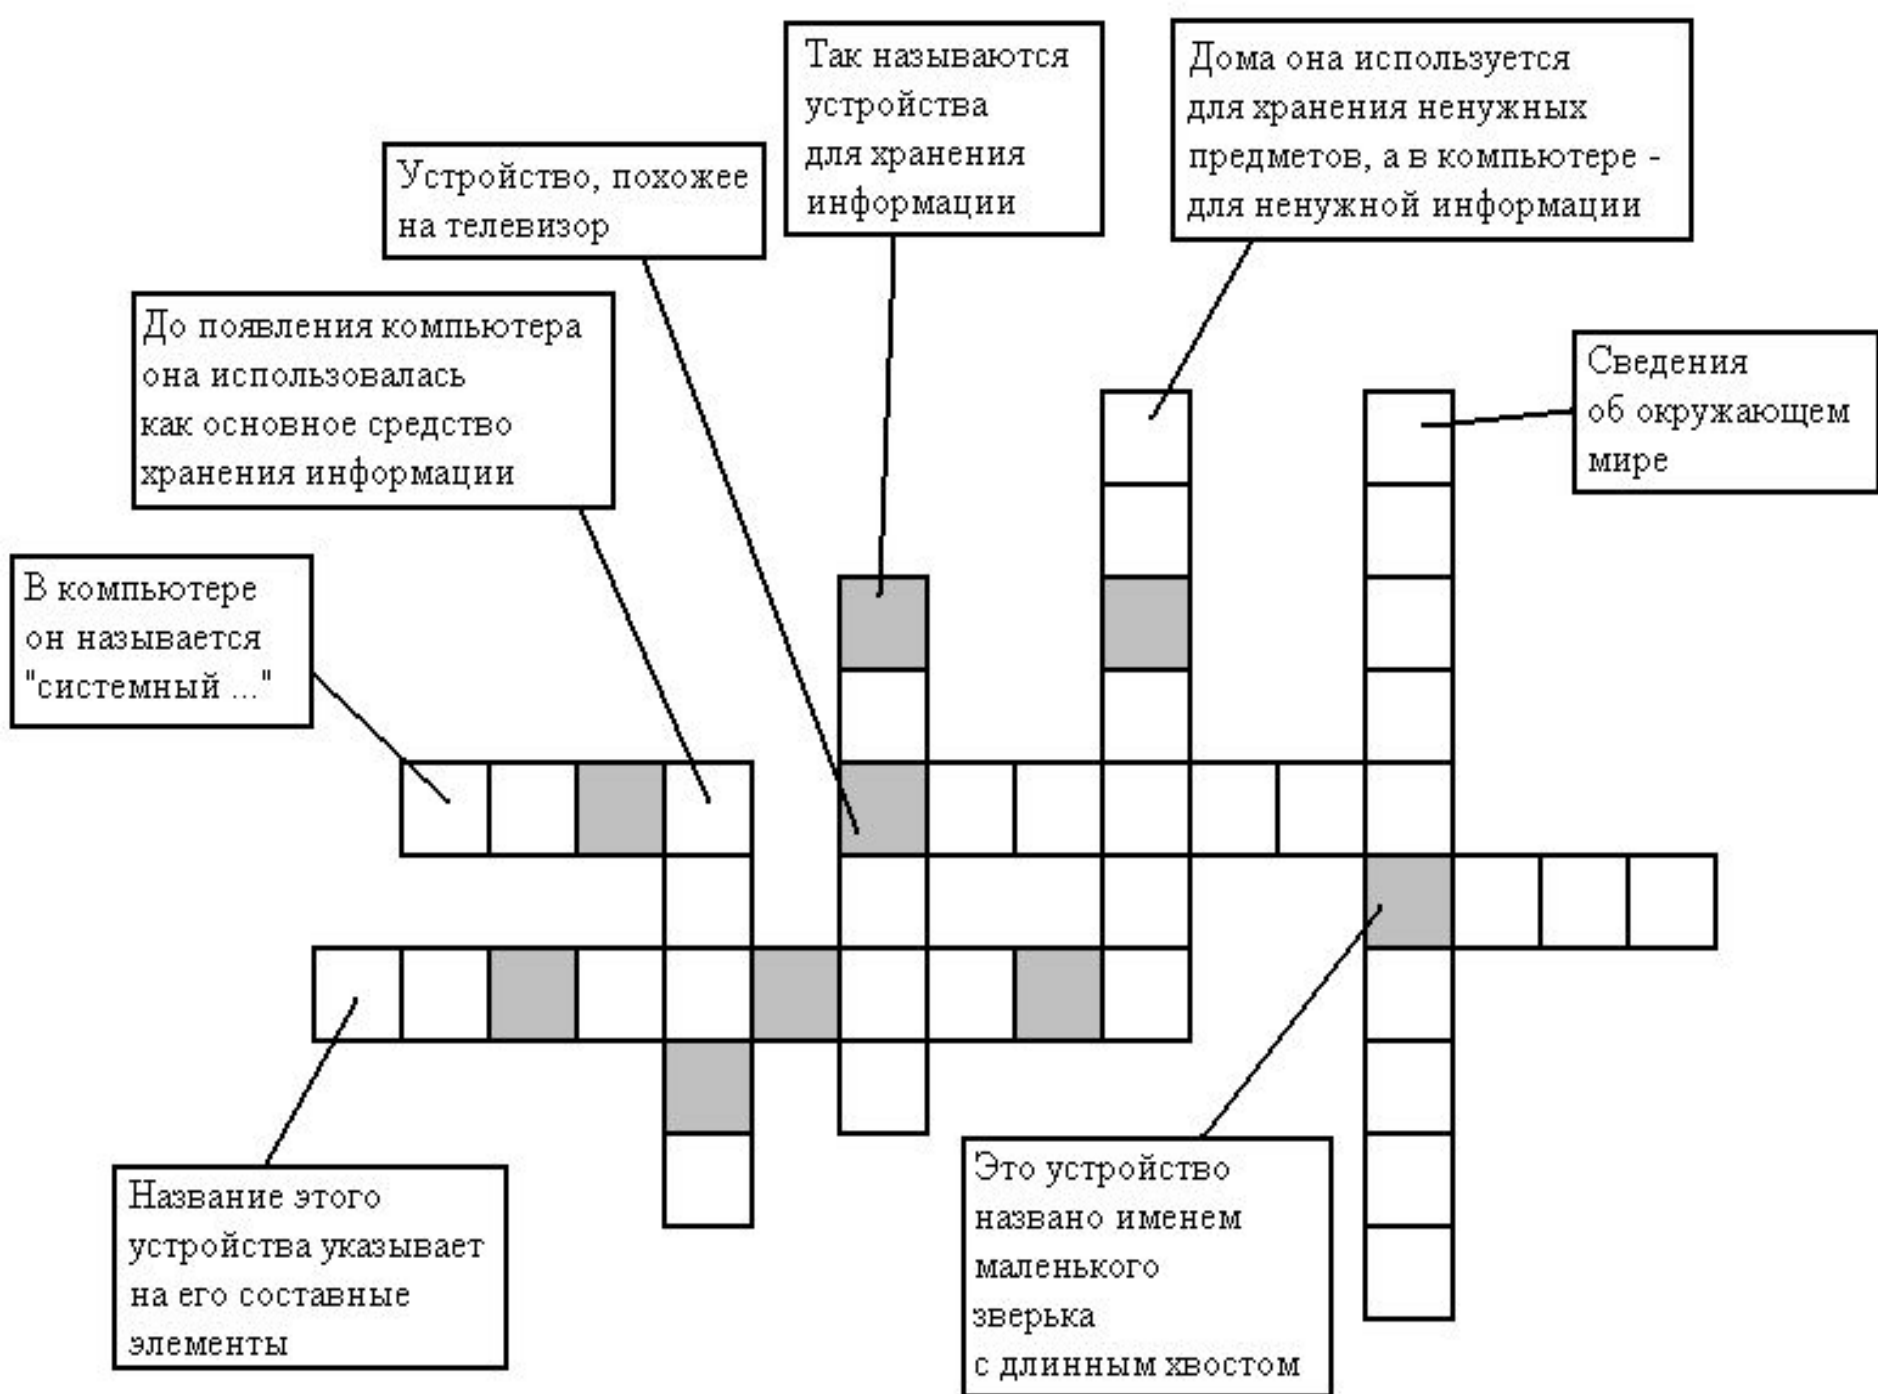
Так называются устройства для хранения информации

Дома она используется для хранения ненужных предметов, а в компьютере - для ненужной информации

Устройство, похожее на телевизор

До появления компьютера она использовалась как основное средство хранения информации

Сведения об окружающем мире

В компьютере он называется "системный ..."

Название этого устройства указывает на его составные элементы

Это устройство названо именем маленького зверька с длинным хвостом